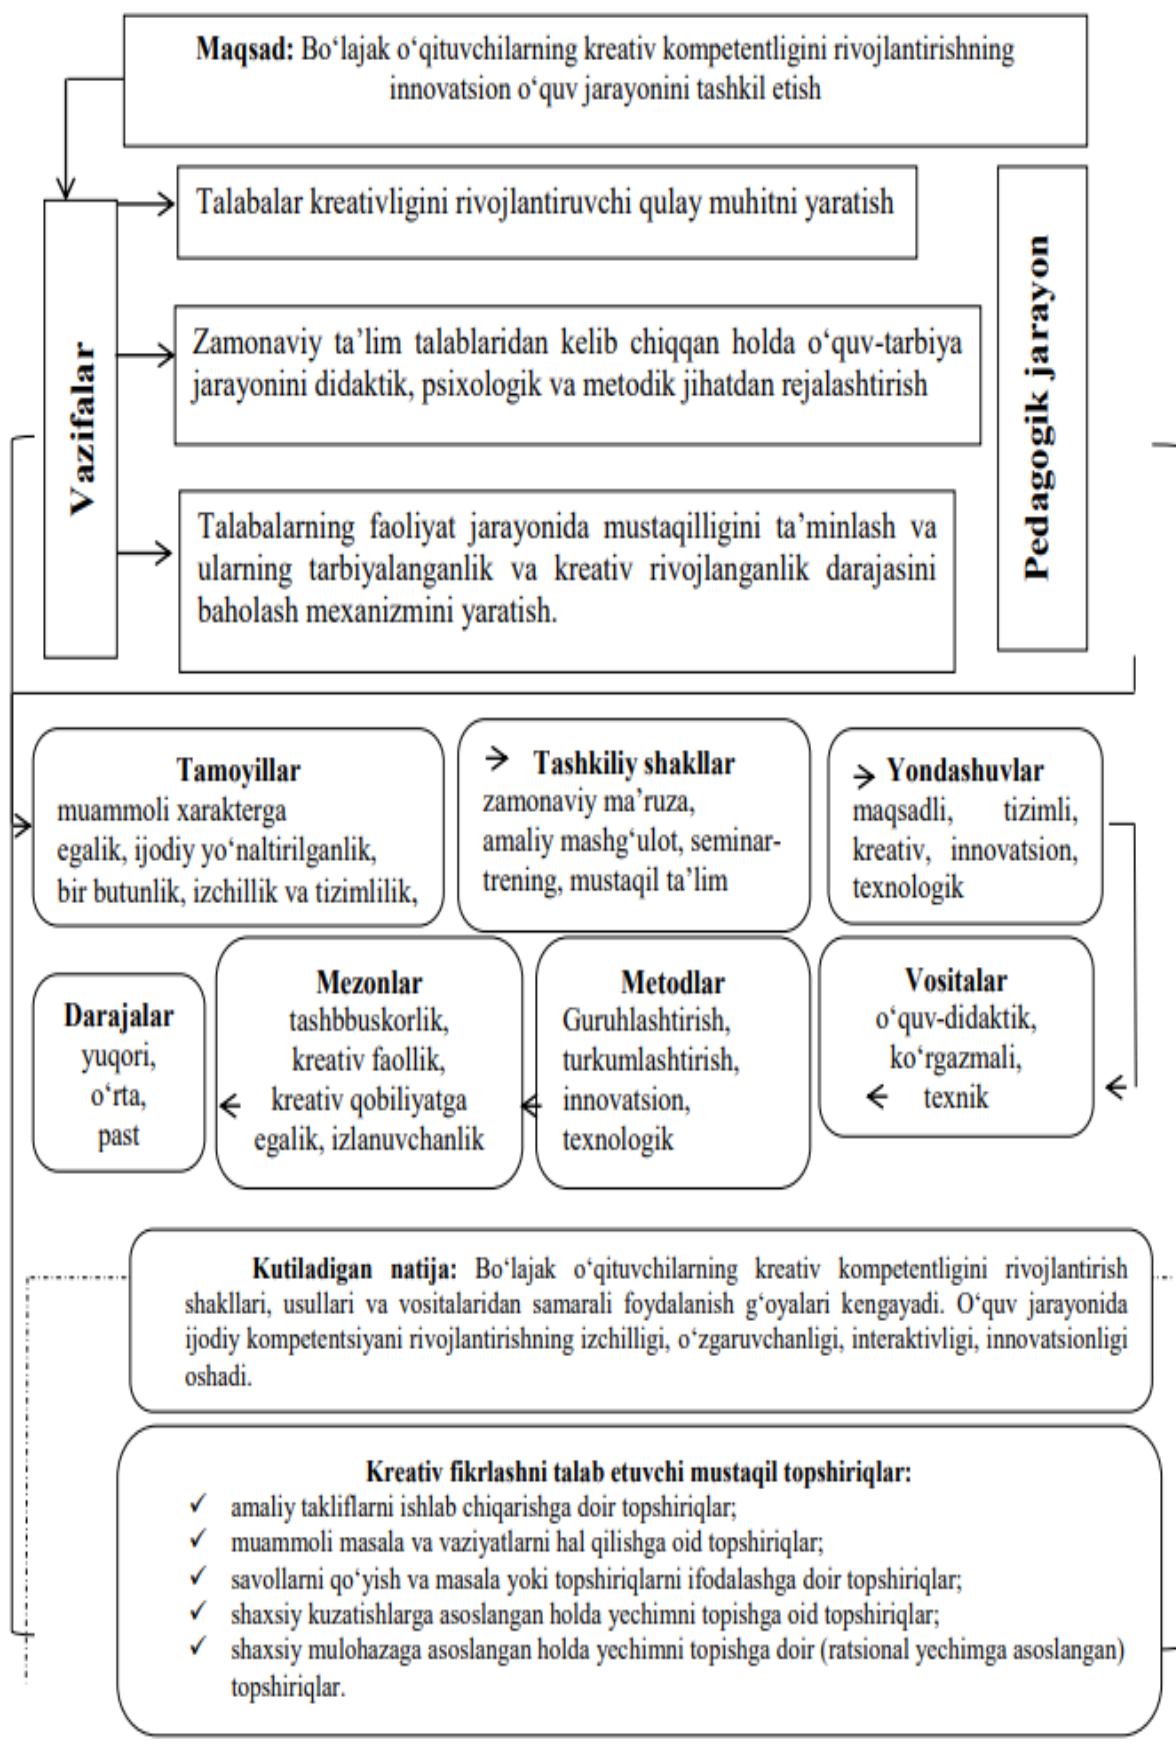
**Maqsad:** Bo‘lajak o‘qituvchilarning kreativ kompetentligini rivojlantirishning innovatsion o‘quv jarayonini tashkil etish

Vazifalar

Talabalar kreativligini rivojlantiruvchi qulay muhitni yaratish

Zamonaviy ta’lim talablaridan kelib chiqqan holda o‘quv-tarbiya jarayonini didaktik, psixologik va metodik jihatdan rejalashtirish

Talabalarning faoliyat jarayonida mustaqilligini ta’minlash va ularning tarbiyalanganlik va kreativ rivojlanganlik darajasini baholash mexanizmini yaratish.

Pedagogik jarayon

**Tamoyillar**
muammoli xarakterga egalik, ijodiy yo‘naltirilganlik, bir butunlik, izchillik va tizimlilik,

**Tashkiliy shakllar**
zamonaviy ma’ruza, amaliy mashg‘ulot, seminar-trening, mustaqil ta’lim

**Yondashuvlar**
maqsadli, tizimli, kreativ, innovatsion, texnologik

**Darajalar**
yuqori, o‘rta, past

**Mezonlar**
tashbbuskorlik, kreativ faollik, kreativ qobiliyatga egalik, izlanuvchanlik

**Metodlar**
Guruhlashtirish, turkumlashtirish, innovatsion, texnologik

**Vositalar**
o‘quv-didaktik, ko‘rgazmali, texnik

**Kutiladigan natija:** Bo‘lajak o‘qituvchilarning kreativ kompetentligini rivojlantirish shakllari, usullari va vositalaridan samarali foydalanish g‘oyalari kengayadi. O‘quv jarayonida ijodiy kompetentsiyani rivojlantirishning izchilligi, o‘zgaruvchanligi, interaktivligi, innovatsionligi oshadi.

**Kreativ fikrlashni talab etuvchi mustaqil topshiriqlar:**
✓ amaliy takliflarni ishlab chiqarishga doir topshiriqlar;
✓ muammoli masala va vaziyatlarni hal qilishga oid topshiriqlar;
✓ savollarni qo‘yish va masala yoki topshiriqlarni ifodalashga doir topshiriqlar;
✓ shaxsiy kuzatishlarga asoslangan holda yechimni topishga oid topshiriqlar;
✓ shaxsiy mulohazaga asoslangan holda yechimni topishga doir (ratsional yechimga asoslangan) topshiriqlar.